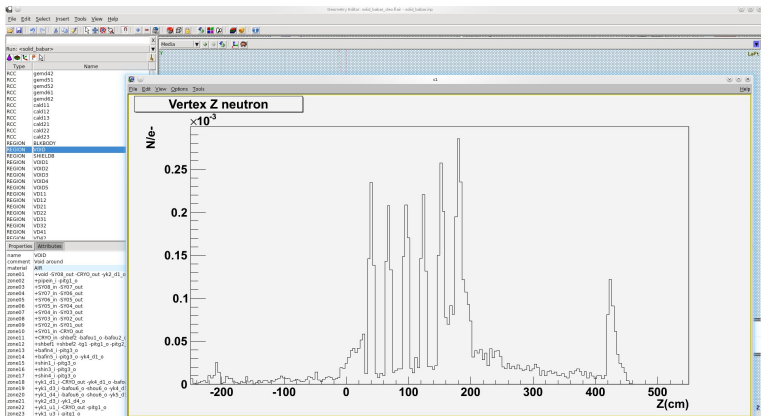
Geometry Editor - solid_babar_geo.flair - solid_babar.inp

File Edit Select Insert Tools View Help

Run: <solid_babar>

Type Name
RCC gemd42
RCC gemd51
RCC gemd52
RCC gemd61
RCC gemd62
RCC cald11
RCC cald12
RCC cald13
RCC cald21
RCC cald22
RCC cald23
REGION BLKBODY
REGION VOID
REGION SHIELDB
REGION VOID1
REGION VOID2
REGION VOID3
REGION VOID4
REGION VOID5
REGION VD11
REGION VD12
REGION VD21
REGION VD22
REGION VD31
REGION VD32
REGION VD41

Properties Attributes

name VOID
comment Void around
material AIR
zone01 +void -SY08_out -CRYO_out -yk2_d1_o
zone02 +pipein_i-pitg1_o
zone03 +SY08_in -SY07_out
zone04 +SY07_in -SY06_out
zone05 +SY06_in -SY05_out
zone06 +SY05_in -SY04_out
zone07 +SY04_in -SY03_out
zone08 +SY03_in -SY02_out
zone09 +SY02_in -SY01_out
zone10 +SY01_in -CRYO_out
zone11 +CRYO_in -shbaf2_o -bafou2_o
zone12 +shbaf1 +shbaf2 -bg1 -pitg1_o -pitg2
zone13 +bafin4 -pitg3_o
zone14 +bafin5 -pitg3_o -yk4_d1_o
zone15 +shin1_i -pitg3_o
zone16 +shin3_i -pitg3_o
zone17 +shin4_i -pitg3_o
zone18 +yk1_d1_i -CRYO_out -yk4_d1_o -bafo
zone19 +yk1_d3_i -bafou6_o -shou6_o -yk4_d
zone20 +yk1_d4_i -bafou6_o -shou6_o -yk5_d
zone21 +yk2_d1_i -yk1_d4_o
zone22 +yk1_u1_i -CRYO_out -pitg1_o
zone23 +yk1_u3_i -pitg1_o

Media

c1

File Edit View Options Tools Help

Vertex Z neutron

$\times10^{-3}$

N/e-

0.25
0.2
0.15
0.1
0.05
0

-200 -100 0 100 200 300 400 500

Z(cm)